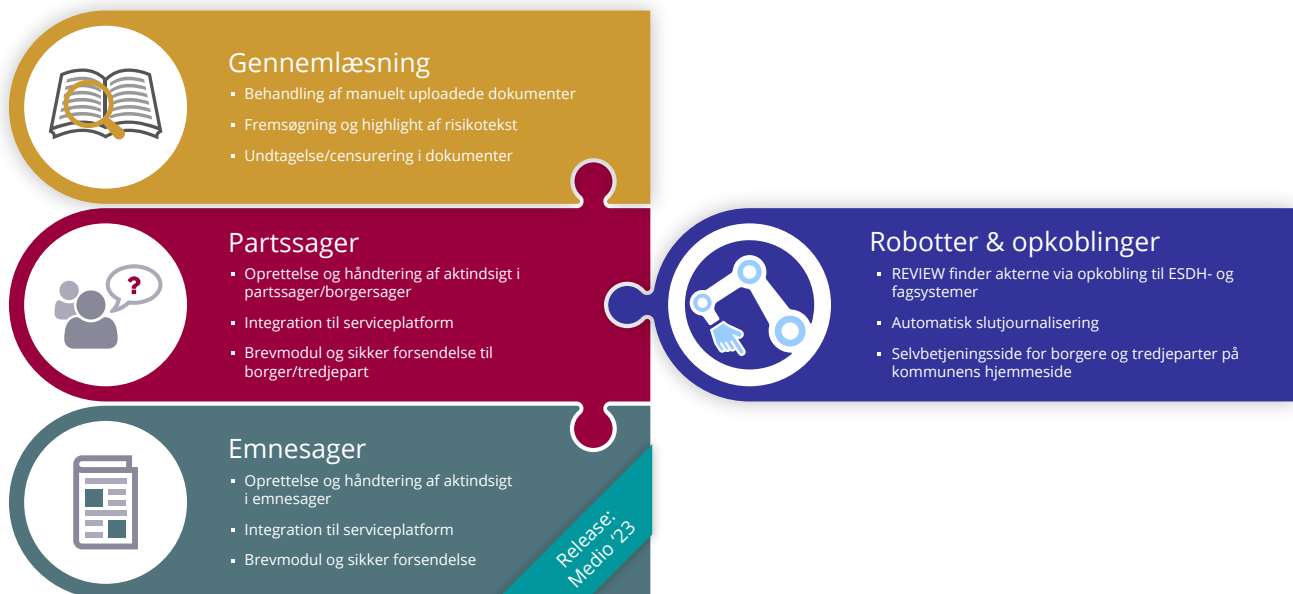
Gennemlæsning
- Behandling af manuelt uploadede dokumenter
- Fremsøgning og highlight af risikotekst
- Undtagelse/censurering i dokumenter

Partssager
- Oprettelse og håndtering af aktindsigt i partssager/borgersager
- Integration til serviceplatform
- Brevmodul og sikker forsendelse til borger/tredjepart

Emnesager
- Oprettelse og håndtering af aktindsigt i emnesager
- Integration til serviceplatform
- Brevmodul og sikker forsendelse

Release: Medio '23

Robotter & opkoblinger
- REVIEW finder akterne via opkobling til ESDH- og fagsystemer
- Automatisk slutjournalisering
- Selvbetjeningsside for borgere og tredjeparter på kommunens hjemmeside